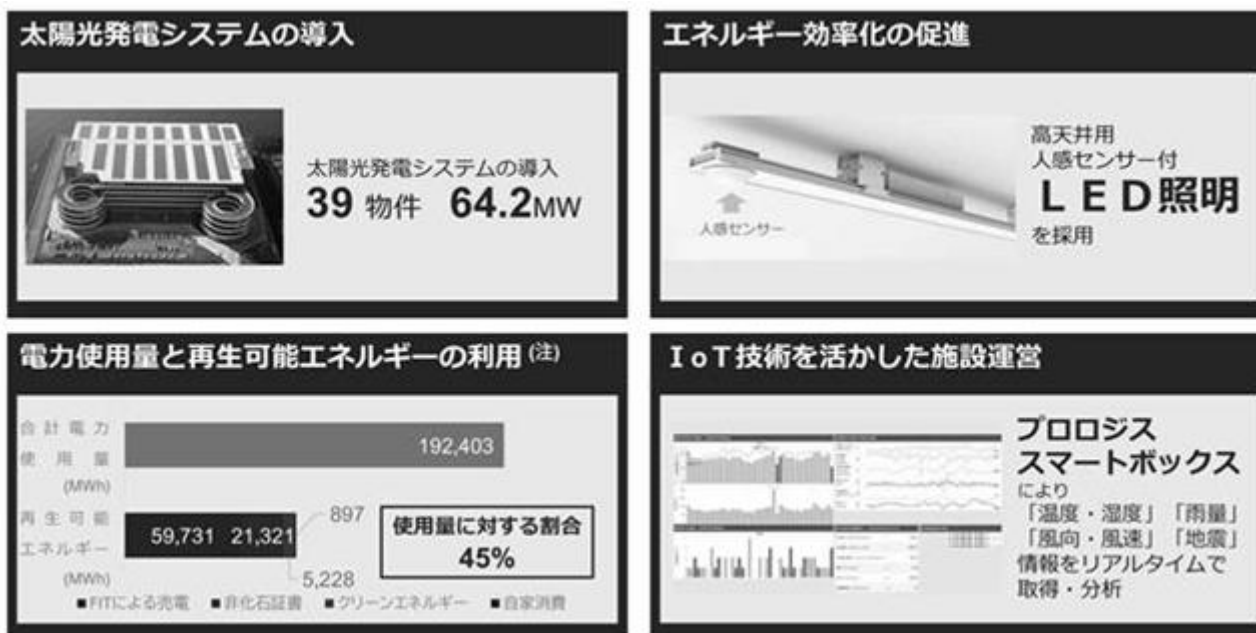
太陽光発電システムの導入

太陽光発電システムの導入
39 物件 64.2MW

エネルギー効率化の促進

人感センサー

高天井用
人感センサー付
LED照明
を採用

電力使用量と再生可能エネルギーの利用 (注)

合計電力使用量 (MWh)
192,403

再生可能エネルギー (MWh)
59,731 21,321
897
5,228

使用量に対する割合
45%

■FITによる売電 ■非化石証書 ■クリーンエネルギー ■自家消費

IoT技術を活かした施設運営

プロロジス
スマートボックス
により
「温度・湿度」「雨量」
「風向・風速」「地震」
情報をリアルタイムで
取得・分析